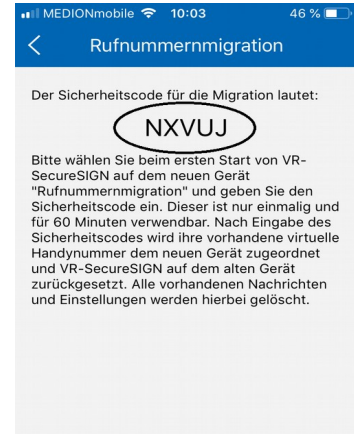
MEDIONmobile 10:03 46 %

Rufnummernmigration

Der Sicherheitscode für die Migration lautet:

NXVUJ

Bitte wählen Sie beim ersten Start von VR-SecureSIGN auf dem neuen Gerät "Rufnummernmigration" und geben Sie den Sicherheitscode ein. Dieser ist nur einmalig und für 60 Minuten verwendbar. Nach Eingabe des Sicherheitscodes wird ihre vorhandene virtuelle Handynummer dem neuen Gerät zugeordnet und VR-SecureSIGN auf dem alten Gerät zurückgesetzt. Alle vorhandenen Nachrichten und Einstellungen werden hierbei gelöscht.